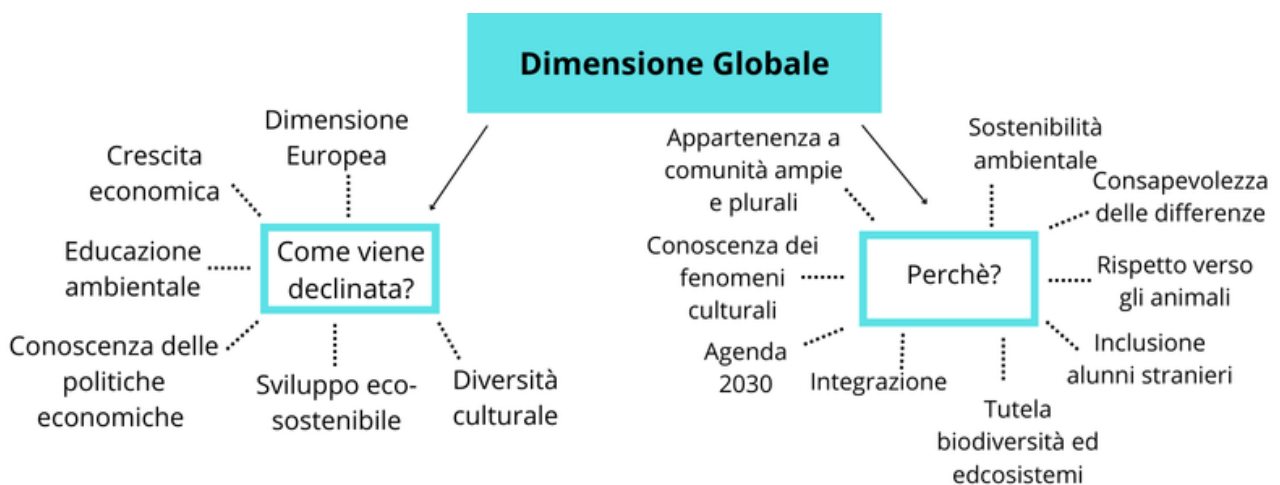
Dimensione Globale

Come viene declinata?

Dimensione Europea

Crescita economica

Educazione ambientale

Conoscenza delle politiche economiche

Sviluppo eco-sostenibile

Diversità culturale

Perchè?

Appartenenza a comunità ampie e plurali

Sostenibilità ambientale

Consapevolezza delle differenze

Conoscenza dei fenomeni culturali

Rispetto verso gli animali

Agenda 2030

Integrazione

Tutela biodiversità ed edcosistemi

Inclusione alunni stranieri